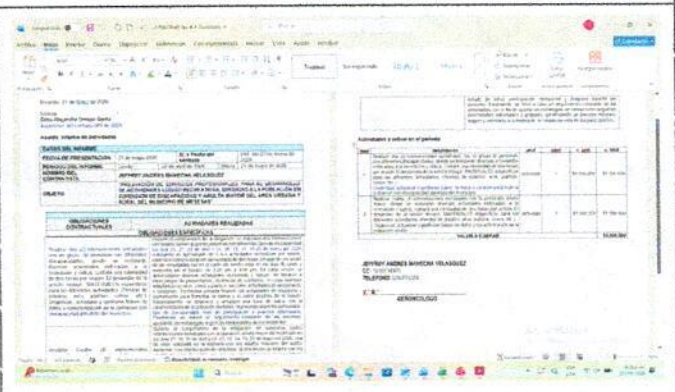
Informe de actividades

DATOS DEL INFORME

| FECHA DE PRESENTACIÓN | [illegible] |
|---|---|
| PERIODO DEL INFORME | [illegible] |
| NOMBRE DEL CONTRATISTA | JEFFREY ANDRES BAYECHA VELASQUEZ |
| OBJETO | PRESTACIÓN DE SERVICIOS PROFESIONALES PARA EL DESARROLLO DE ACTIVIDADES LÚDICO RECREATIVAS DIRIGIDAS A LA POBLACIÓN EN CONDICIÓN DE DISCAPACIDAD Y ADULTA MAYOR DEL ÁREA URBANA Y RURAL DEL MUNICIPIO DE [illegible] |

OBLIGACIONES CONTRACTUALES

ACTIVIDADES REALIZADAS

OBLIGACIONES ESPECÍFICAS

Actividades a cobrar en el periodo

VALOR A COBRAR

JEFFREY ANDRES BAYECHA VELASQUEZ

CC: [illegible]

TELÉFONO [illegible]

GERONTÓLOGO